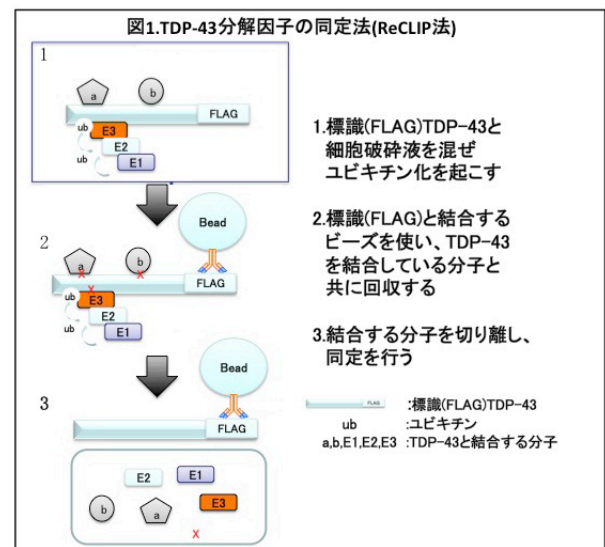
図1.TDP-43分解因子の同定法(ReCLIP法)

1

a b FLAG ub E3 E2 ub E1

1.標識(FLAG)TDP-43と細胞破砕液を混ぜユビキチン化を起こす

2

Bead

a b FLAG ub E3 E2 ub E1

2.標識(FLAG)と結合するビーズを使い、TDP-43を結合している分子と共に回収する

3.結合する分子を切り離し、同定を行う

3

Bead

FLAG

E2 E1 b a E3

FLAG :標識(FLAG)TDP-43
ub :ユビキチン
a,b,E1,E2,E3 :TDP-43と結合する分子